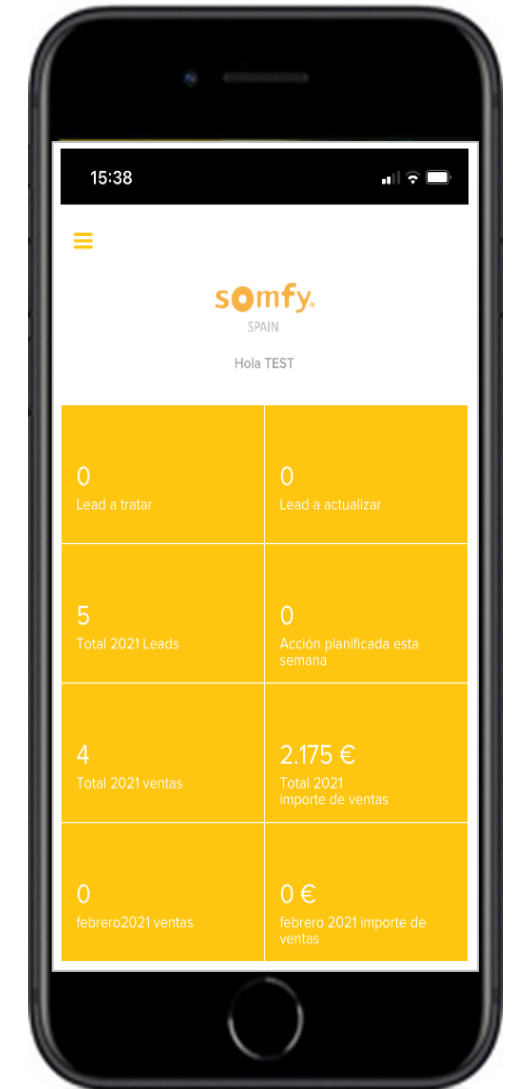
15:38

somfy.
SPAIN

Hola TEST

| | |
|---|---|
| 0<br>Lead a tratar | 0<br>Lead a actualizar |
| 5<br>Total 2021 Leads | 0<br>Acción planificada esta semana |
| 4<br>Total 2021 ventas | 2.175 €<br>Total 2021<br>importe de ventas |
| 0<br>febrero2021 ventas | 0 €<br>febrero 2021 importe de ventas |